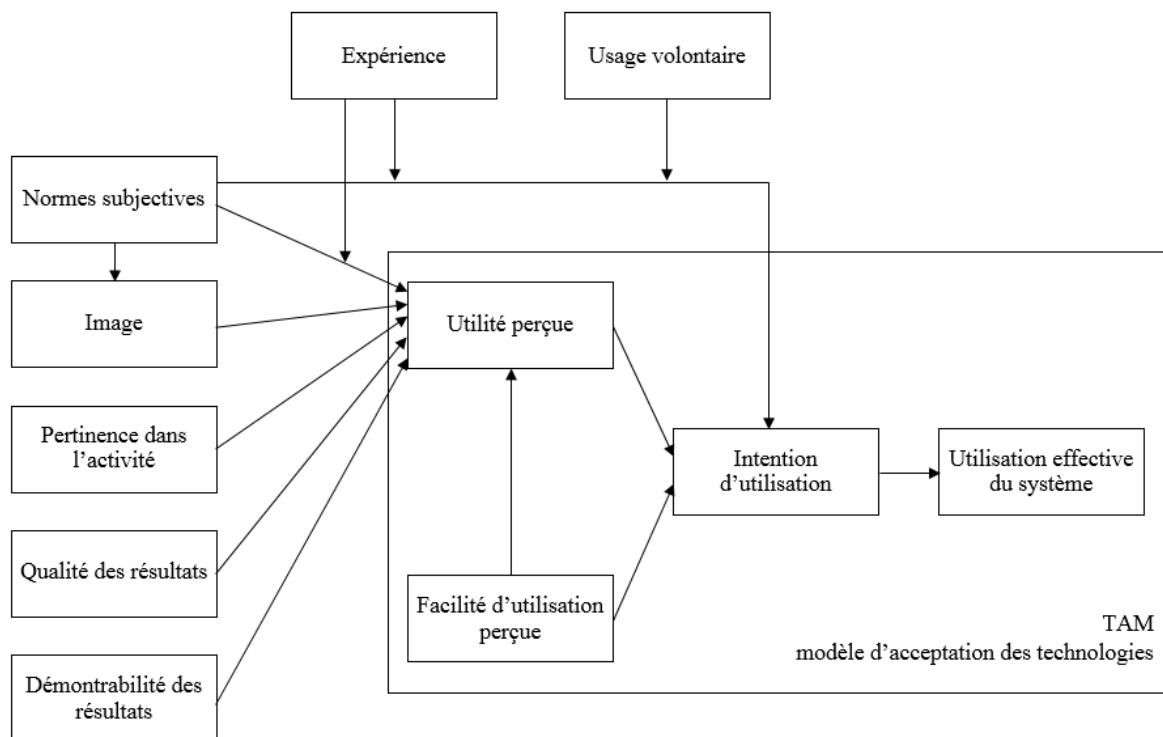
Expérience

Usage volontaire

Normes subjectives

Image

Pertinence dans l'activité

Qualité des résultats

Démontrabilité des résultats

Utilité perçue

Intention d'utilisation

Utilisation effective du système

Facilité d'utilisation perçue

TAM
modèle d'acceptation des technologies